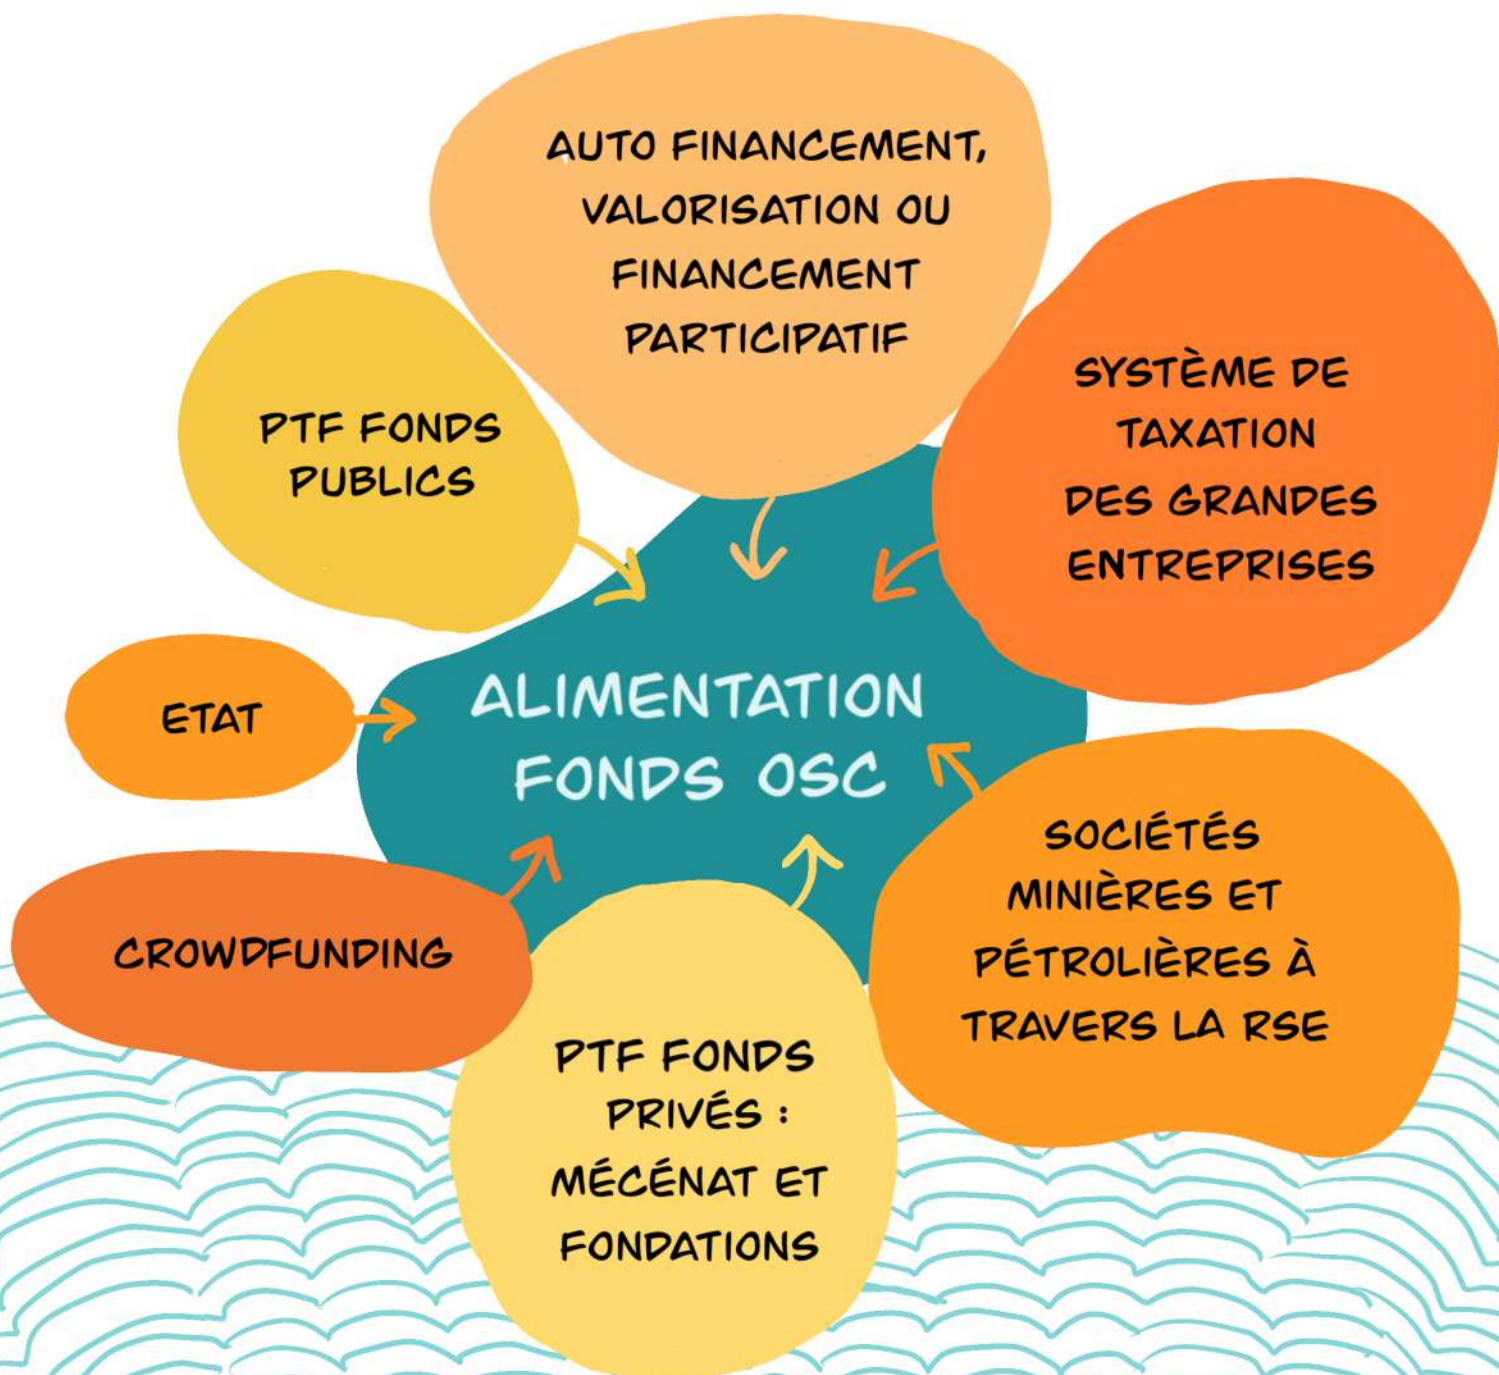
AUTO FINANCEMENT, VALORISATION OU FINANCEMENT PARTICIPATIF

PTF FONDS PUBLICS

SYSTÈME DE TAXATION DES GRANDES ENTREPRISES

ETAT

ALIMENTATION FONDS OSC

CROWDFUNDING

SOCIÉTÉS MINIÈRES ET PÉTROLIÈRES À TRAVERS LA RSE

PTF FONDS PRIVÉS : MÉCÉNAT ET FONDATIONS